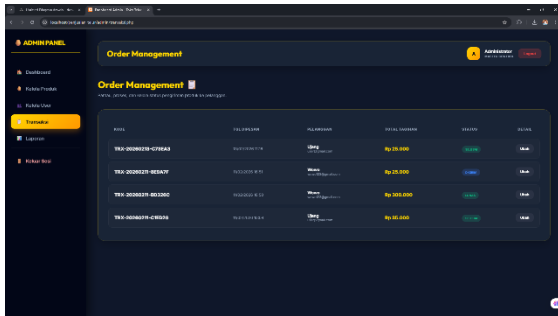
ADMIN PANEL

Dashboard
Kelola Produk
Kelola User
Transaksi
Laporan
Keluar Akun

Order Management

A Administrator

Order Management

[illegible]

| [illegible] | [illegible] | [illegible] | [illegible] | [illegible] | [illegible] |
|---|---|---|---|---|---|
| TRX-20260219-C73EA3 | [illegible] | Ujang | Rp 25.000 | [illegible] | Ubah |
| TRX-20260211-8E9A7F | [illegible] | Wawa | Rp 25.000 | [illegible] | Ubah |
| TRX-20260211-B03260 | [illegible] | Wawa | Rp 305.000 | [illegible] | Ubah |
| TRX-20260211-C1BD36 | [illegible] | Ujang | Rp 85.000 | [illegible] | Ubah |